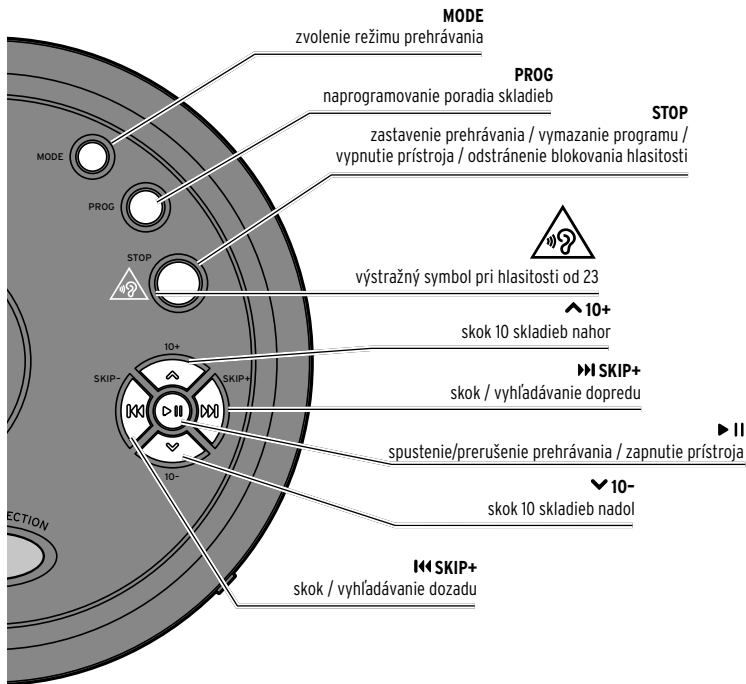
**MODE**
zvolenie režimu prehrávania

**PROG**
naprogramovanie poradia skladieb

**STOP**
zastavenie prehrávania / vymazanie programu / vypnutie prístroja / odstránenie blokovania hlasitosti

výstražný symbol pri hlasitosti od 23

**^10+**
skok 10 skladieb nahor

**⏭ SKIP+**
skok / vyhľadávanie dopredu

**▶ II**
spustenie/prerušenie prehrávania / zapnutie prístroja

**⌄10–**
skok 10 skladieb nadol

**⏮ SKIP+**
skok / vyhľadávanie dozadu

MODE

PROG

STOP

10+

SKIP–

SKIP+

10–

ECTION